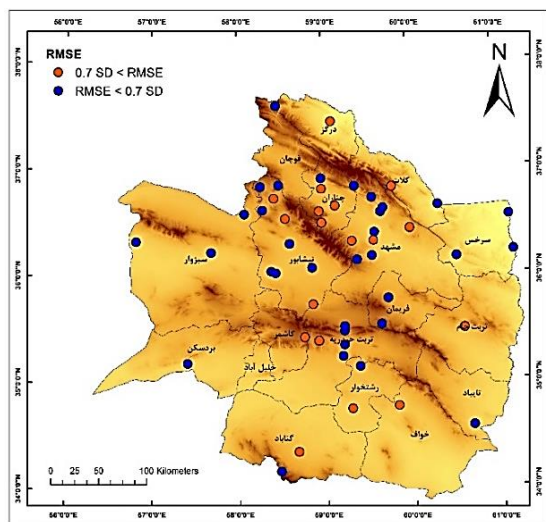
56°0'0"E 57°0'0"E 58°0'0"E 59°0'0"E 60°0'0"E 61°0'0"E

RMSE
0.7 SD < RMSE
RMSE < 0.7 SD

N

درگز
قوچان
کلات
چناران
سرخس
مشهد
سبزوار
نیشابور
فریمان
تربت جام
کاشمر
تربت حیدریه
بردسکن
خلیل آباد
رشتخوار
تایباد
خواف
گناباد

0 25 50 100 Kilometers

37°0'0"N
36°0'0"N
35°0'0"N
34°0'0"N

56°0'0"E 57°0'0"E 58°0'0"E 59°0'0"E 60°0'0"E 61°0'0"E